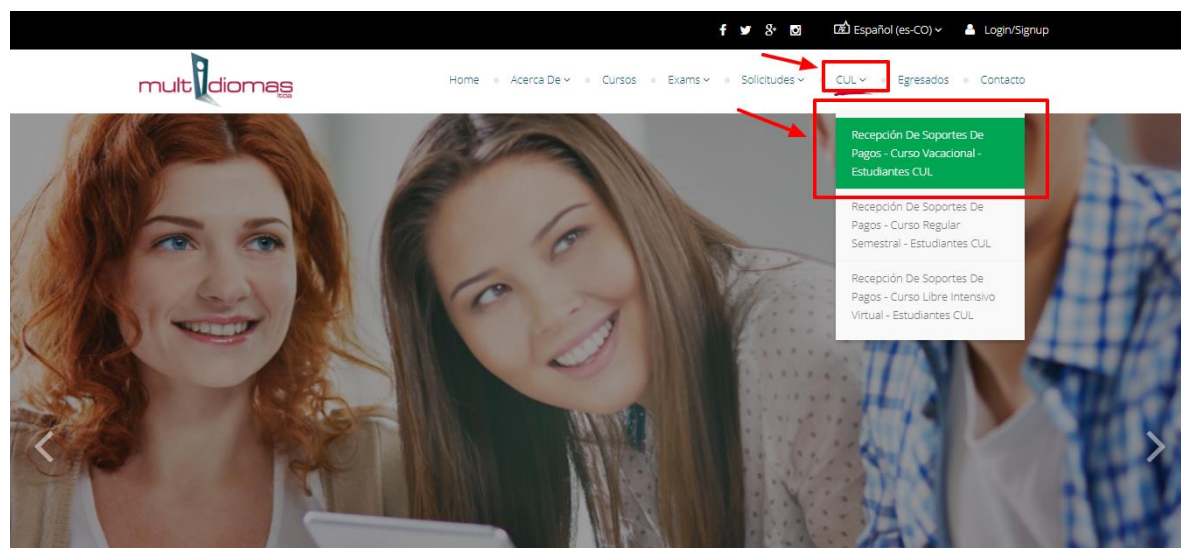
Español (es-CO) Login/Signup

multidiomas ltda

Home Acerca De Cursos Exams Solicitudes CUL Egresados Contacto

Recepción De Soportes De Pagos - Curso Vacacional - Estudiantes CUL

Recepción De Soportes De Pagos - Curso Regular Semestral - Estudiantes CUL

Recepción De Soportes De Pagos - Curso Libre Intensivo Virtual - Estudiantes CUL